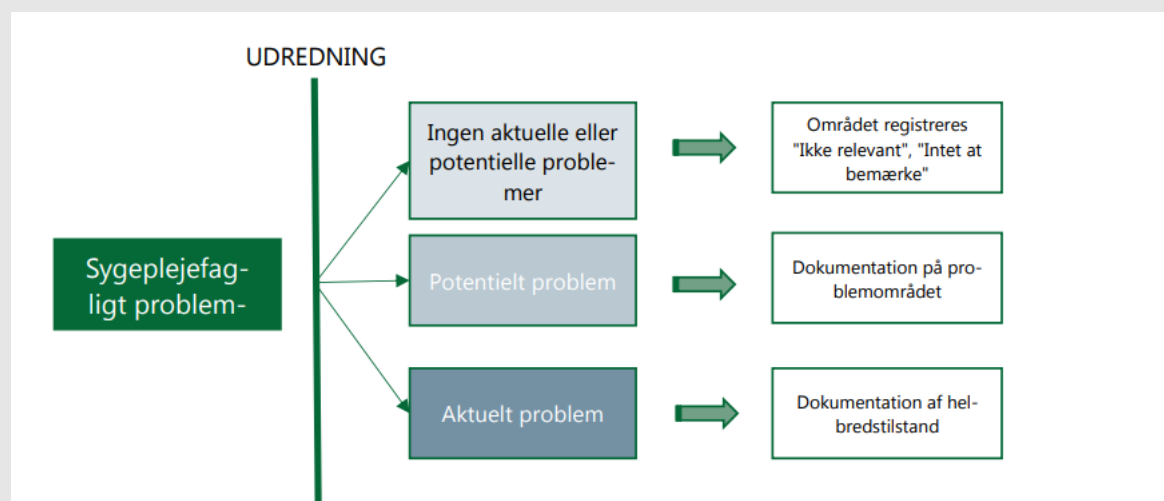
UDREDNING

Sygeplejefagligt problem-

Ingen aktuelle eller potentielle problemer

Området registreres "Ikke relevant", "Intet at bemærke"

Potentielt problem

Dokumentation på problemområdet

Aktuelt problem

Dokumentation af helbredstilstand